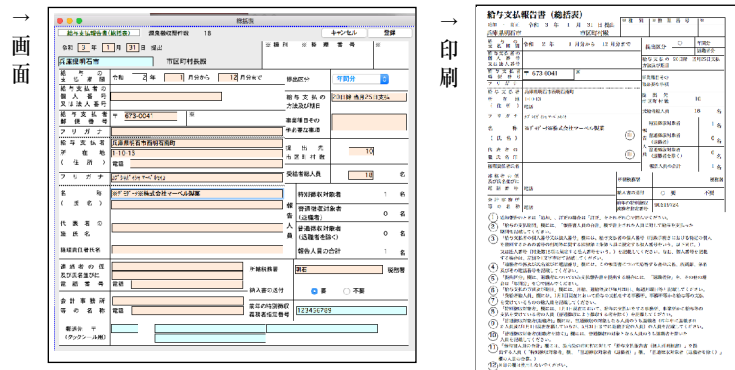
→
画
面

総括表

給与支払報告書(総括表)　提出枚数　18　キャンセル　登録

令和 3 年 1 月 31 日 提出　※種別　※指定番号

兵庫県明石市　市区町村長殿

給与の支払期間　令和 2 年 1 月分から 12 月分まで　提出区分　年間分

給与支払者の個人番号又は法人番号　給与支払の方法及び期日　当月締め当月25日支払

給与支払者郵便番号　〒 673-0041　事業種目その他必要な事項

フリガナ

給与支払者の所在地(住所)　兵庫県明石市西明石南町 1-10-13　提出先市区町村数　10

フリガナ

名称(氏名)　株式会社マーベル製菓　受給者総人員　18 名

代表者の氏名

関与税理士等

連絡者の氏名、所属課、係名及び電話番号　電話

会計事務所等の名称　電話

郵送先 〒

報告人員　特別徴収対象者　1 名　普通徴収対象者(退職者)　0 名　普通徴収対象者(退職者を除く)　0 名　報告人員の合計　1 名

年額調書　総務省

納入書の送付　要　不要

所轄税務署　123456789

→
印
刷

給与支払報告書(総括表)